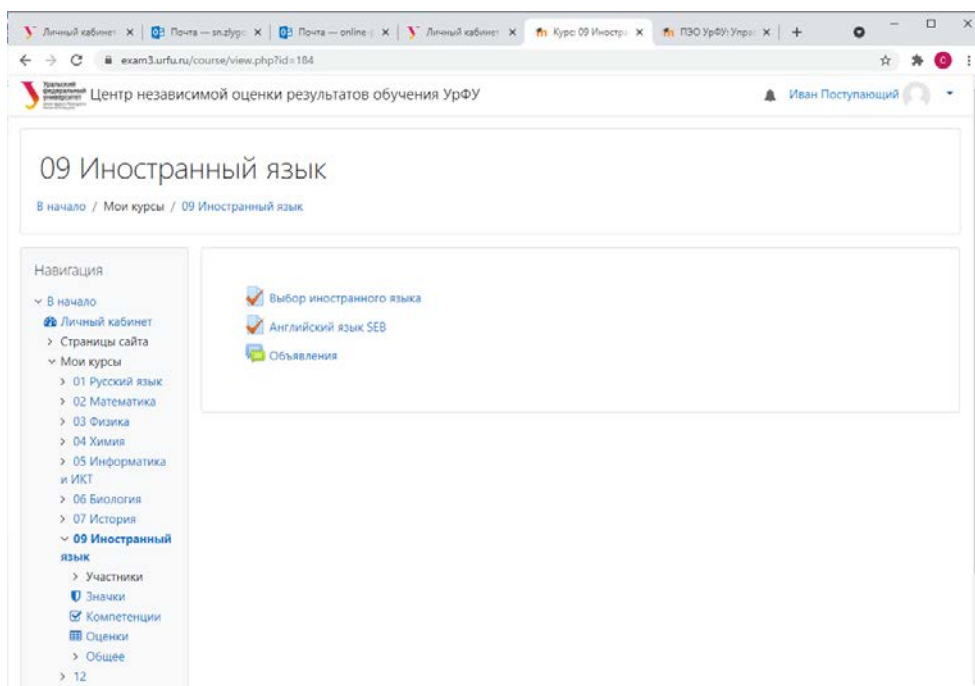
Личный кабинет × | Почта — sn.zlyg × | Почта — online × | Личный кабинет × | Курс: 09 Иностра × | ПЗО УрФУ: Упра × | +

exam3.urfu.ru/course/view.php?id=184

Уральский федеральный университет
Центр независимой оценки результатов обучения УрФУ
Иван Поступающий

09 Иностранный язык

В начало / Мои курсы / 09 Иностранный язык

Навигация
В начало
Личный кабинет
Страницы сайта
Мои курсы
01 Русский язык
02 Математика
03 Физика
04 Химия
05 Информатика и ИКТ
06 Биология
07 История
09 Иностранный язык
Участники
Значки
Компетенции
Оценки
Общее
12

Выбор иностранного языка
Английский язык SEB
Объявления